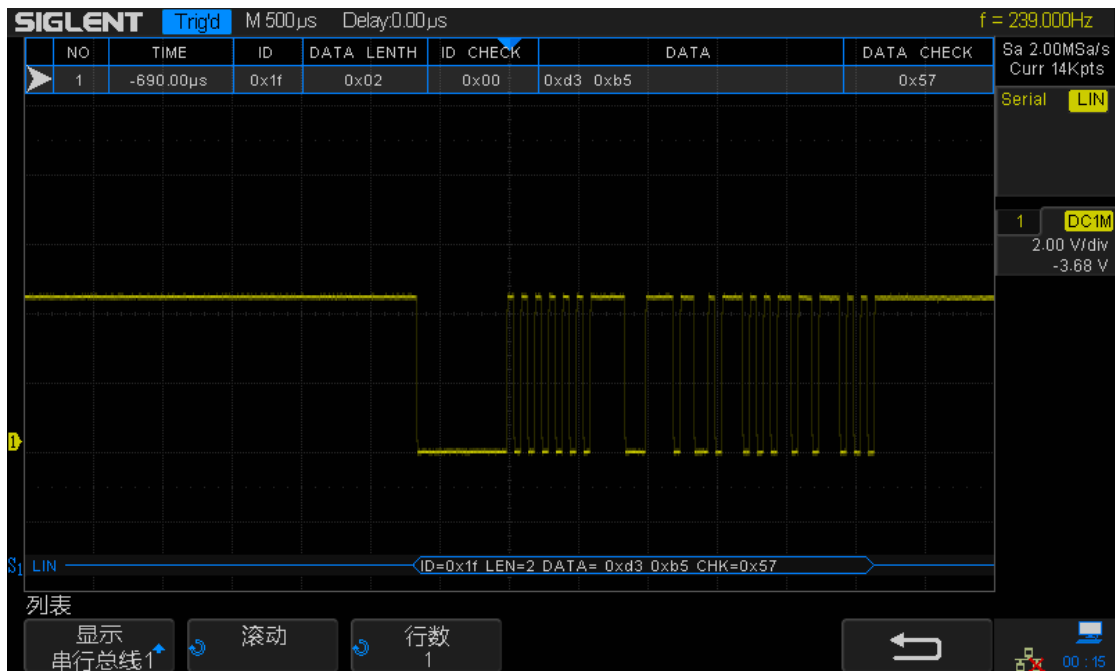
SIGLENT Trig'd M 500µs Delay:0.00µs f = 239.000Hz

| NO | TIME | ID | DATA LENTH | ID CHECK | DATA | DATA CHECK |
|---|---|---|---|---|---|---|
| 1 | -690.00µs | 0x1f | 0x02 | 0x00 | 0xd3 0xb5 | 0x57 |

Sa 2.00MSa/s
Curr 14Kpts

Serial LIN

1 DC1M
2.00 V/div
-3.68 V

1

S1 LIN ID=0x1f LEN=2 DATA= 0xd3 0xb5 CHK=0x57

列表

显示
串行总线1

滚动

行数
1

00:15